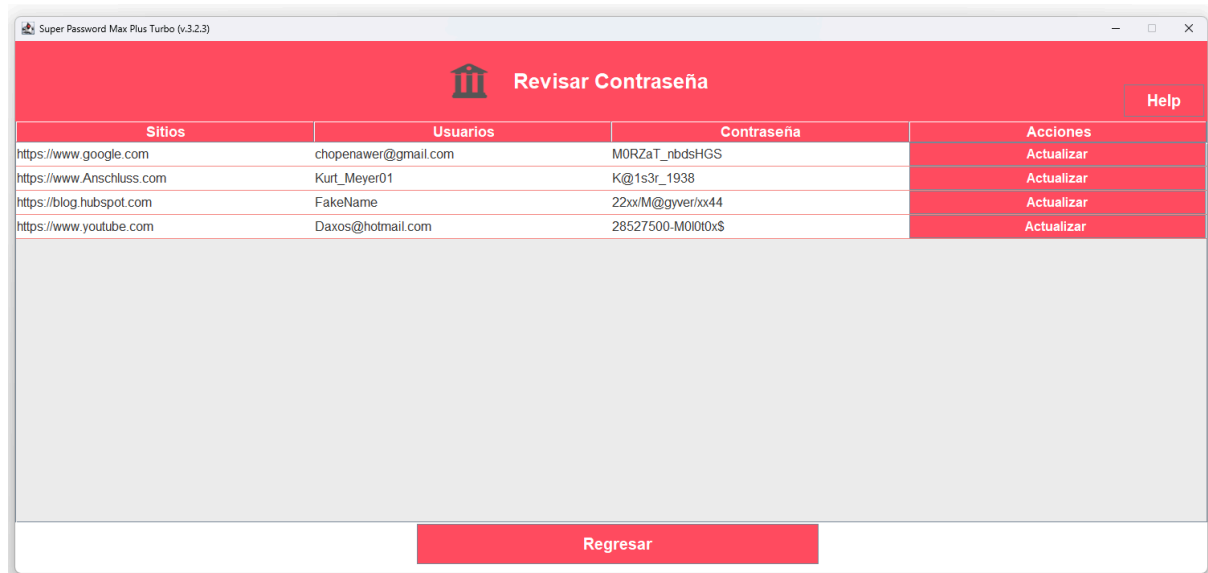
Super Password Max Plus Turbo (v.3.2.3)

Revisar Contraseña

Help

| Sitios | Usuarios | Contraseña | Acciones |
|---|---|---|---|
| https://www.google.com | chopenawer@gmail.com | M0RZaT_nbdsHGS | Actualizar |
| https://www.Anschluss.com | Kurt_Meyer01 | K@1s3r_1938 | Actualizar |
| https://blog.hubspot.com | FakeName | 22xx/M@gyver/xx44 | Actualizar |
| https://www.youtube.com | Daxos@hotmail.com | 28527500-M0l0t0x$ | Actualizar |

Regresar